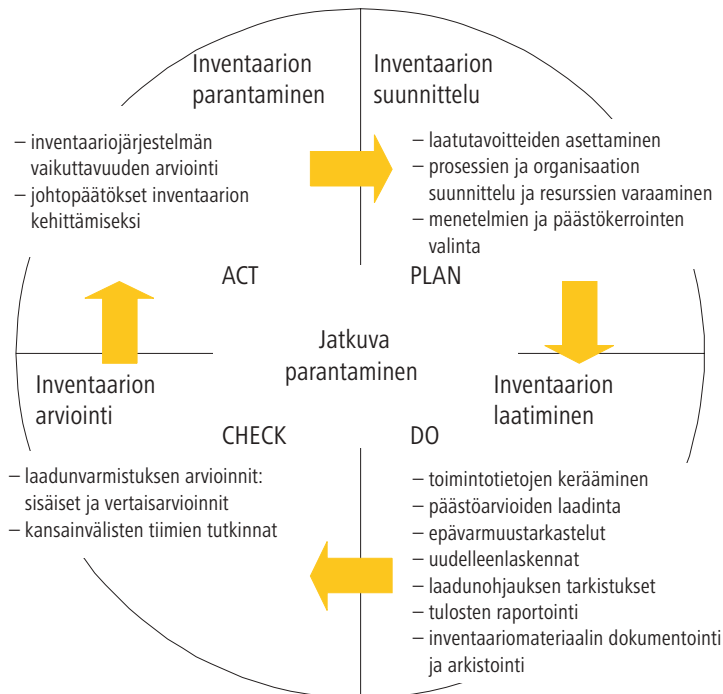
Inventaarion parantaminen

– inventaariojärjestelmän vaikuttavuuden arviointi
– johtopäätökset inventaarion kehittämiseksi

Inventaarion suunnittelu

– laatutavoitteiden asettaminen
– prosessien ja organisaation suunnittelu ja resurssien varaaminen
– menetelmien ja päästökerrointen valinta

ACT

PLAN

Jatkuva parantaminen

Inventaarion arviointi

Inventaarion laatiminen

CHECK

DO

– laadunvarmistuksen arvioinnit: sisäiset ja vertaisarvioinnit
– kansainvälisten tiimien tutkinnat

– toimintotietojen kerääminen
– päästöarvioiden laadinta
– epävarmuustarkastelut
– uudelleenlaskennat
– laadunohjauksen tarkistukset
– tulosten raportointi
– inventaariomateriaalin dokumentointi ja arkistointi